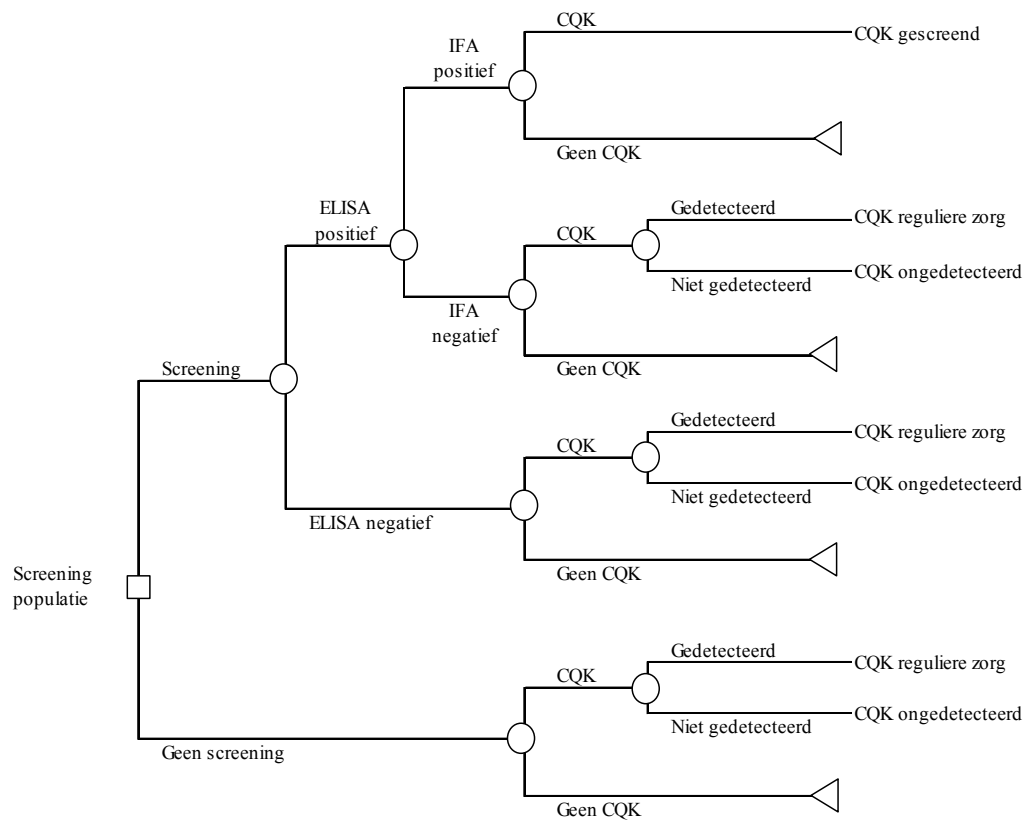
Screening populatie

Screening

ELISA positief

IFA positief

CQK

CQK gescreend

Geen CQK

IFA negatief

CQK

Gedetecteerd

CQK reguliere zorg

Niet gedetecteerd

CQK ongedetecteerd

Geen CQK

ELISA negatief

CQK

Gedetecteerd

CQK reguliere zorg

Niet gedetecteerd

CQK ongedetecteerd

Geen CQK

Geen screening

CQK

Gedetecteerd

CQK reguliere zorg

Niet gedetecteerd

CQK ongedetecteerd

Geen CQK